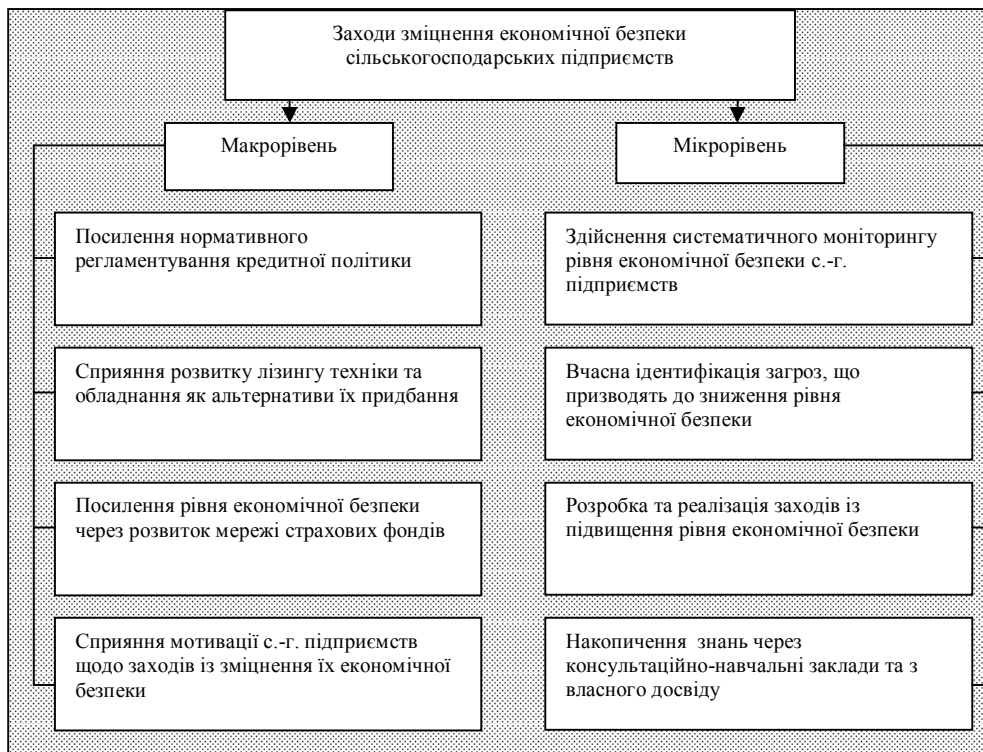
Заходи зміцнення економічної безпеки сільськогосподарських підприємств

Макрорівень

Мікрорівень

Посилення нормативного регламентування кредитної політики

Сприяння розвитку лізингу техніки та обладнання як альтернативи їх придбання

Посилення рівня економічної безпеки через розвиток мережі страхових фондів

Сприяння мотивації с.-г. підприємств щодо заходів із зміцнення їх економічної безпеки

Здійснення систематичного моніторингу рівня економічної безпеки с.-г. підприємств

Вчасна ідентифікація загроз, що призводять до зниження рівня економічної безпеки

Розробка та реалізація заходів із підвищення рівня економічної безпеки

Накопичення знань через консультаційно-навчальні заклади та з власного досвіду